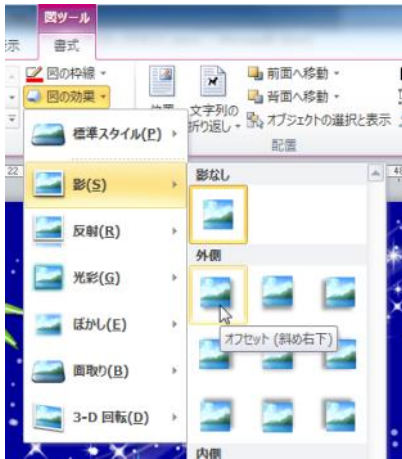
図ツール
示
書式
図の枠線
図の効果
位置
文字列の折り返し
前面へ移動
背面へ移動
オブジェクトの選択と表示
配置
22
標準スタイル(P)
影(S)
反射(R)
光彩(G)
ぼかし(E)
面取り(B)
3-D 回転(D)
影なし
外側
オフセット (斜め右下)
内側